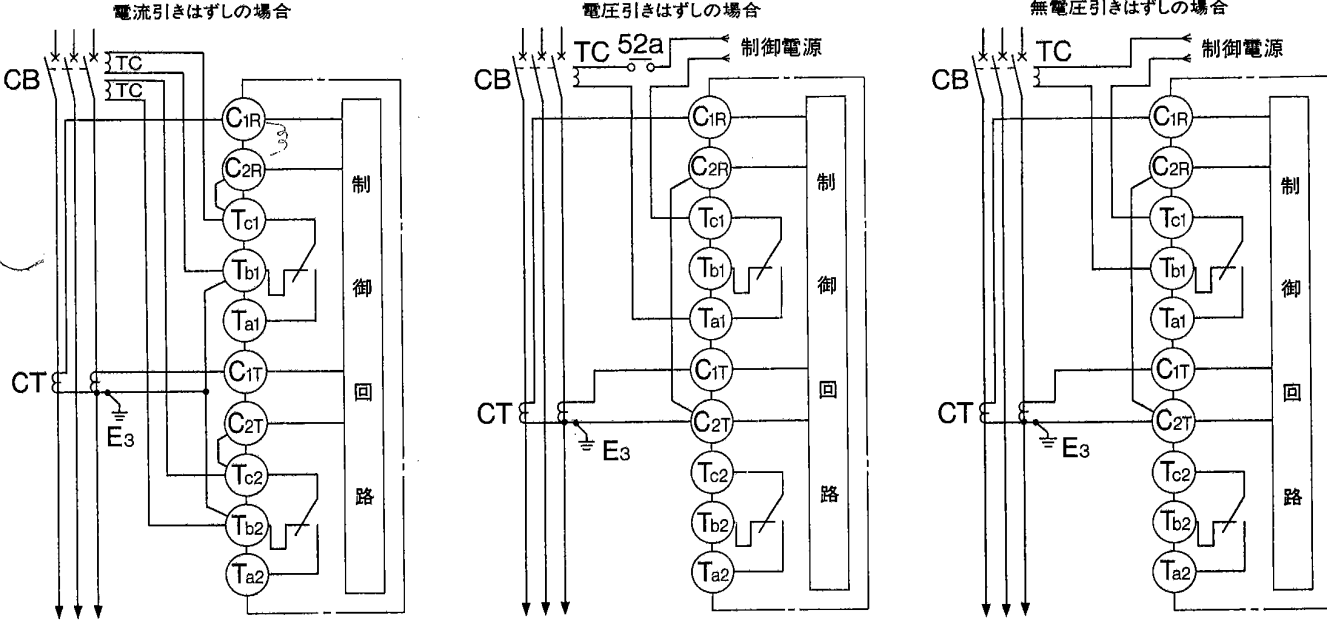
電流引きはずしの場合

CB
TC
TC
$C_{1R}$
$C_{2R}$
$T_{c1}$
$T_{b1}$
$T_{a1}$
$C_{1T}$
$C_{2T}$
$T_{c2}$
$T_{b2}$
$T_{a2}$
CT
$E_3$
制
御
回
路

電圧引きはずしの場合

CB
TC
52a
制御電源
$C_{1R}$
$C_{2R}$
$T_{c1}$
$T_{b1}$
$T_{a1}$
$C_{1T}$
$C_{2T}$
$T_{c2}$
$T_{b2}$
$T_{a2}$
CT
$E_3$
制
御
回
路

無電圧引きはずしの場合

CB
TC
制御電源
$C_{1R}$
$C_{2R}$
$T_{c1}$
$T_{b1}$
$T_{a1}$
$C_{1T}$
$C_{2T}$
$T_{c2}$
$T_{b2}$
$T_{a2}$
CT
$E_3$
制
御
回
路